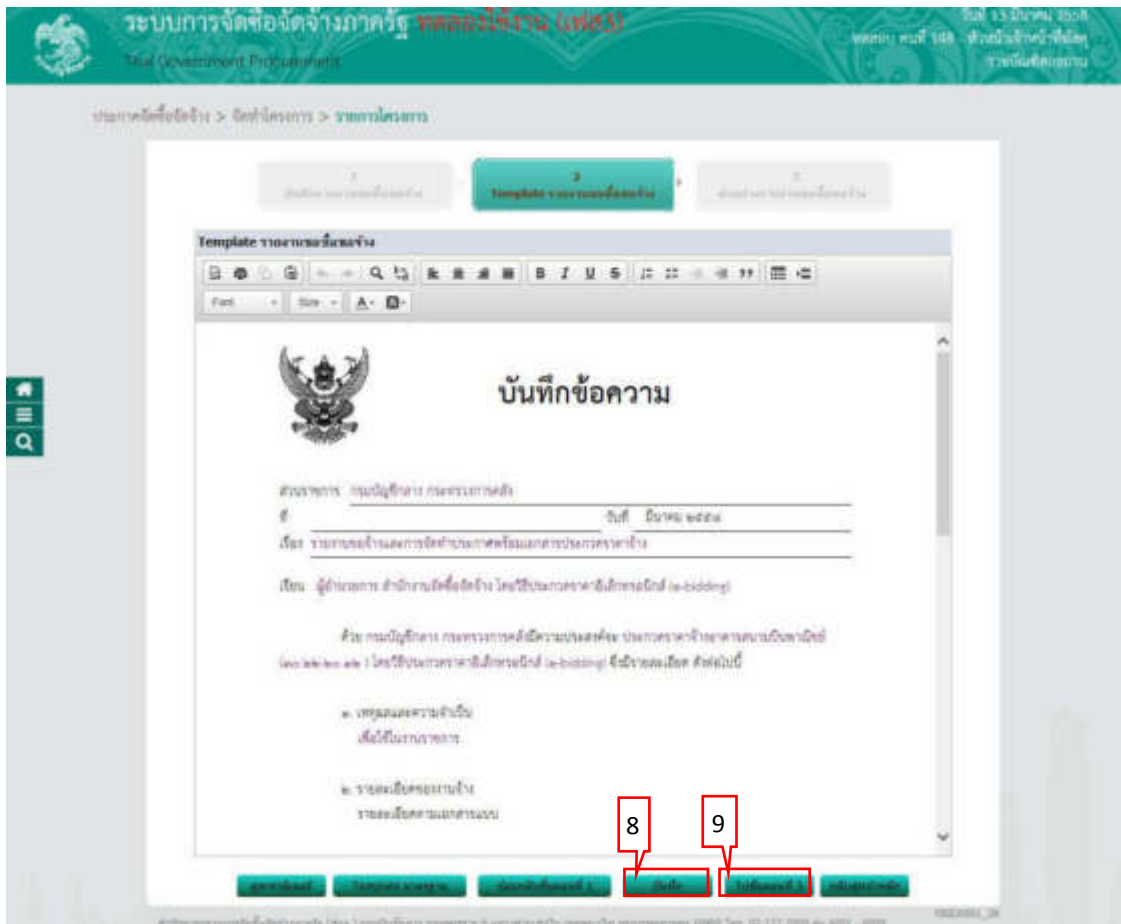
ระบบการจัดซื้อจัดจ้างภาครัฐ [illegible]
Thai Government Procurement
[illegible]

ประกาศจัดซื้อจัดจ้าง > จัดทำโครงการ > รายการโครงการ

1 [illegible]
2 Template รายงานขอซื้อขอจ้าง
3 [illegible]

Template รายงานขอซื้อขอจ้าง

Font Size

บันทึกข้อความ

ส่วนราชการ กรมบัญชีกลาง กระทรวงการคลัง
ที่ วันที่ มีนาคม ๒๕๕๘
เรื่อง รายงานขอจ้างและการจัดทำประกาศพร้อมเอกสารประกวดราคาจ้าง

เรียน ผู้อำนวยการ สำนักงานจัดซื้อจัดจ้าง โดยวิธีประกวดราคาอิเล็กทรอนิกส์ (e-bidding)

ด้วย กรมบัญชีกลาง กระทรวงการคลัง มีความประสงค์จะ ประกวดราคาจ้าง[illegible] โดยวิธีประกวดราคาอิเล็กทรอนิกส์ (e-bidding) ซึ่งมีรายละเอียด ดังต่อไปนี้

๑. เหตุผลและความจำเป็น
เพื่อใช้ในราชการ

๒. รายละเอียดของงานจ้าง
รายละเอียดตามเอกสารแนบ

8
9

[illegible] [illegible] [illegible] บันทึก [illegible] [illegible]